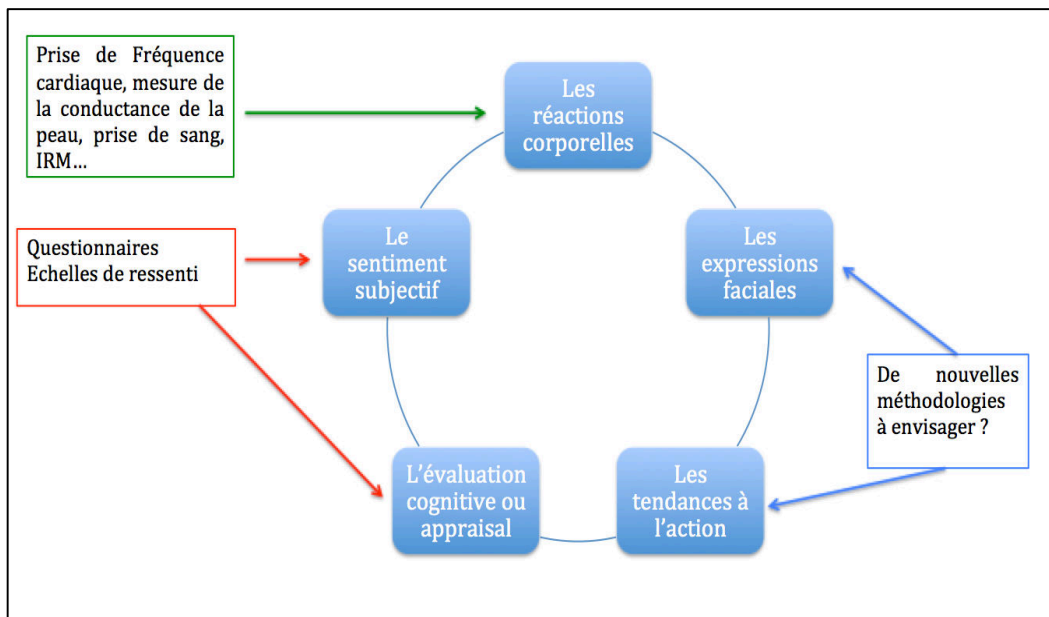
Prise de Fréquence cardiaque, mesure de la conductance de la peau, prise de sang, IRM…

Les réactions corporelles

Questionnaires
Echelles de ressenti

Le sentiment subjectif

Les expressions faciales

De nouvelles méthodologies à envisager ?

L'évaluation cognitive ou appraisal

Les tendances à l'action